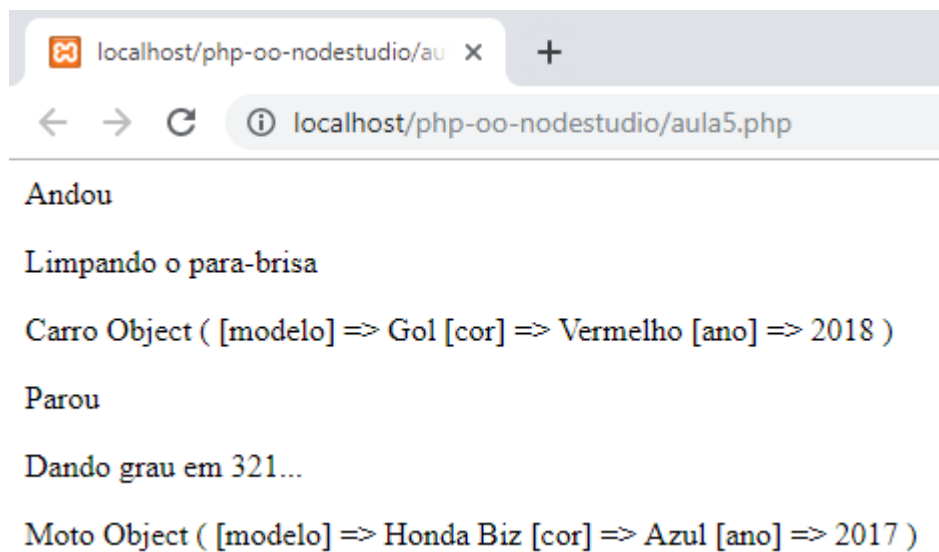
localhost/php-oo-nodestudio/au ×
+
localhost/php-oo-nodestudio/aula5.php

Andou

Limpando o para-brisa

Carro Object ( [modelo] => Gol [cor] => Vermelho [ano] => 2018 )

Parou

Dando grau em 321...

Moto Object ( [modelo] => Honda Biz [cor] => Azul [ano] => 2017 )